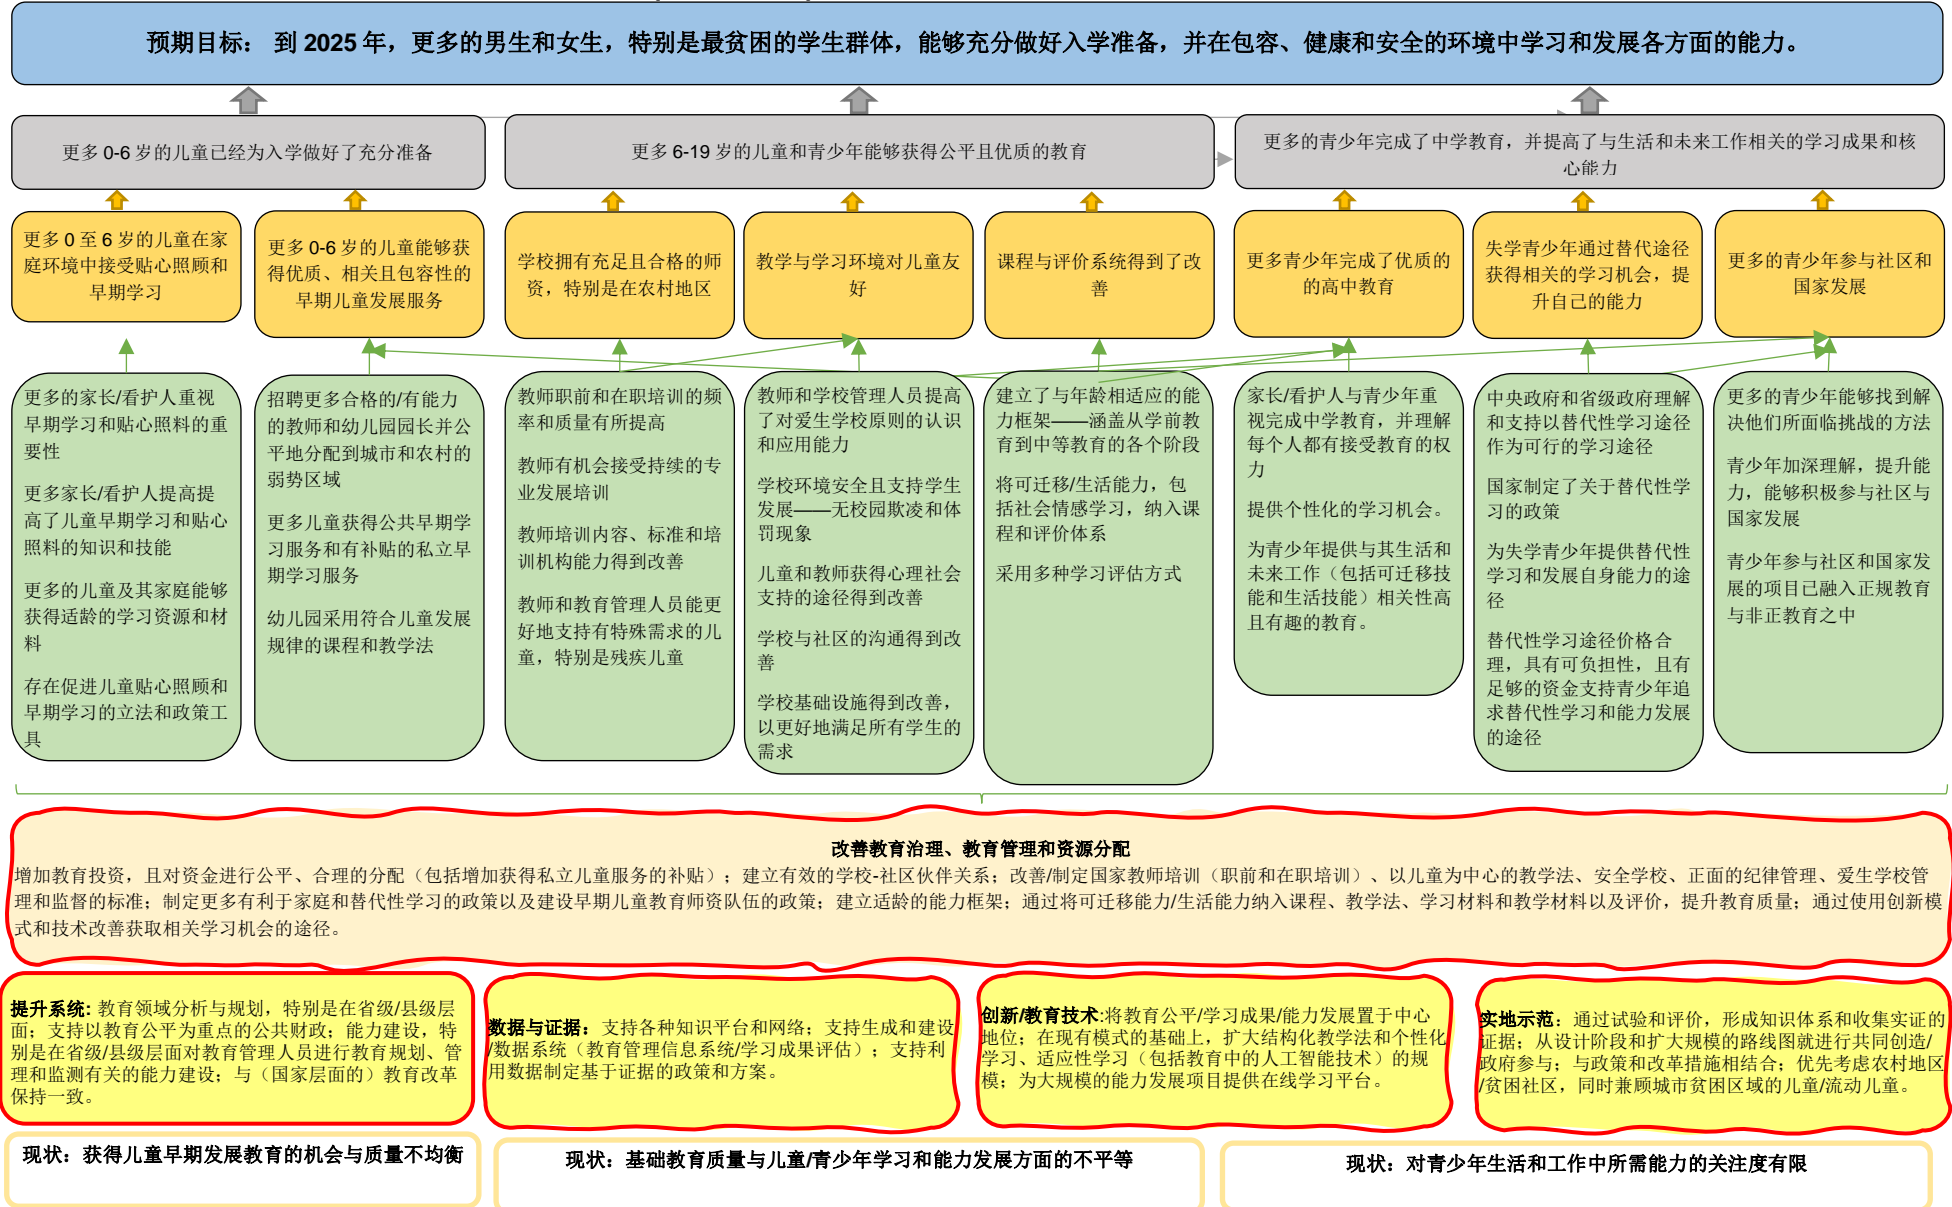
预期目标： 到 2025 年，更多的男生和女生，特别是最贫困的学生群体，能够充分做好入学准备，并在包容、健康和安全的环境中学习和发展各方面的能力。

更多 0-6 岁的儿童已经为入学做好了充分准备

更多 6-19 岁的儿童和青少年能够获得公平且优质的教育

更多的青少年完成了中学教育，并提高了与生活和未来工作相关的学习成果和核心能力

更多 0 至 6 岁的儿童在家庭环境中接受贴心照顾和早期学习

更多 0-6 岁的儿童能够获得优质、相关且包容性的早期儿童发展服务

学校拥有充足且合格的师资，特别是在农村地区

教学与学习环境对儿童友好

课程与评价系统得到了改善

更多青少年完成了优质的的高中教育

失学青少年通过替代途径获得相关的学习机会，提升自己的能力

更多的青少年参与社区和国家发展

更多的家长/看护人重视早期学习和贴心照料的重要性

更多家长/看护人提高提高了儿童早期学习和贴心照料的知识和技能

更多的儿童及其家庭能够获得适龄的学习资源和材料

存在促进儿童贴心照顾和早期学习的立法和政策工具

招聘更多合格的/有能力的教师和幼儿园园长并公平地分配到城市和农村的弱势区域

更多儿童获得公共早期学习服务和有补贴的私立早期学习服务

幼儿园采用符合儿童发展规律的课程和教学法

教师职前和在职培训的频率和质量有所提高

教师有机会接受持续的专业发展培训

教师培训内容、标准和培训机构能力得到改善

教师和教育管理人员能更好地支持有特殊需求的儿童，特别是残疾儿童

教师和学校管理人员提高了对爱生学校原则的认识和应用能力

学校环境安全且支持学生发展——无校园欺凌和体罚现象

儿童和教师获得心理社会支持的途径得到改善

学校与社区的沟通得到改善

学校基础设施得到改善，以更好地满足所有学生的需求

建立了与年龄相适应的能力框架——涵盖从学前教育到中等教育的各个阶段

将可迁移/生活能力，包括社会情感学习，纳入课程和评价体系

采用多种学习评估方式

家长/看护人与青少年重视完成中学教育，并理解每个人都有接受教育的权力

提供个性化的学习机会。

为青少年提供与其生活和未来工作（包括可迁移技能和生活技能）相关性高且有趣的教育。

中央政府和省级政府理解和支持以替代性学习途径作为可行的学习途径

国家制定了关于替代性学习的政策

为失学青少年提供替代性学习和发展自身能力的途径

替代性学习途径价格合理，具有可负担性，且有足够的资金支持青少年追求替代性学习和能力发展的途径

更多的青少年能够找到解决他们所面临挑战的方法

青少年加深理解，提升能力，能够积极参与社区与国家发展

青少年参与社区和国家发展的项目已融入正规教育与非正教育之中

改善教育治理、教育管理和资源分配

增加教育投资，且对资金进行公平、合理的分配（包括增加获得私立儿童服务的补贴）；建立有效的学校-社区伙伴关系；改善/制定国家教师培训（职前和在职培训）、以儿童为中心的教学法、安全学校、正面的纪律管理、爱生学校管理和监督的标准；制定更多有利于家庭和替代性学习的政策以及建设早期儿童教育师资队伍的政策；建立适龄的能力框架；通过将可迁移能力/生活能力纳入课程、教学法、学习材料和教学材料以及评价，提升教育质量；通过使用创新模式和技术改善获取相关学习机会的途径。

提升系统: 教育领域分析与规划，特别是在省级/县级层面；支持以教育公平为重点的公共财政；能力建设，特别是在省级/县级层面对教育管理人员进行教育规划、管理和监测有关的能力建设；与（国家层面的）教育改革保持一致。

数据与证据：支持各种知识平台和网络；支持生成和建设/数据系统（教育管理信息系统/学习成果评估）；支持利用数据制定基于证据的政策和方案。

创新/教育技术:将教育公平/学习成果/能力发展置于中心地位；在现有模式的基础上，扩大结构化教学法和个性化学习、适应性学习（包括教育中的人工智能技术）的规模；为大规模的能力发展项目提供在线学习平台。

实地示范：通过试验和评价，形成知识体系和收集实证的证据；从设计阶段和扩大规模的路线图就进行共同创造/政府参与；与政策和改革措施相结合；优先考虑农村地区/贫困社区，同时兼顾城市贫困区域的儿童/流动儿童。

现状：获得儿童早期发展教育的机会与质量不均衡

现状：基础教育质量与儿童/青少年学习和能力发展方面的不平等

现状：对青少年生活和工作中所需能力的关注度有限